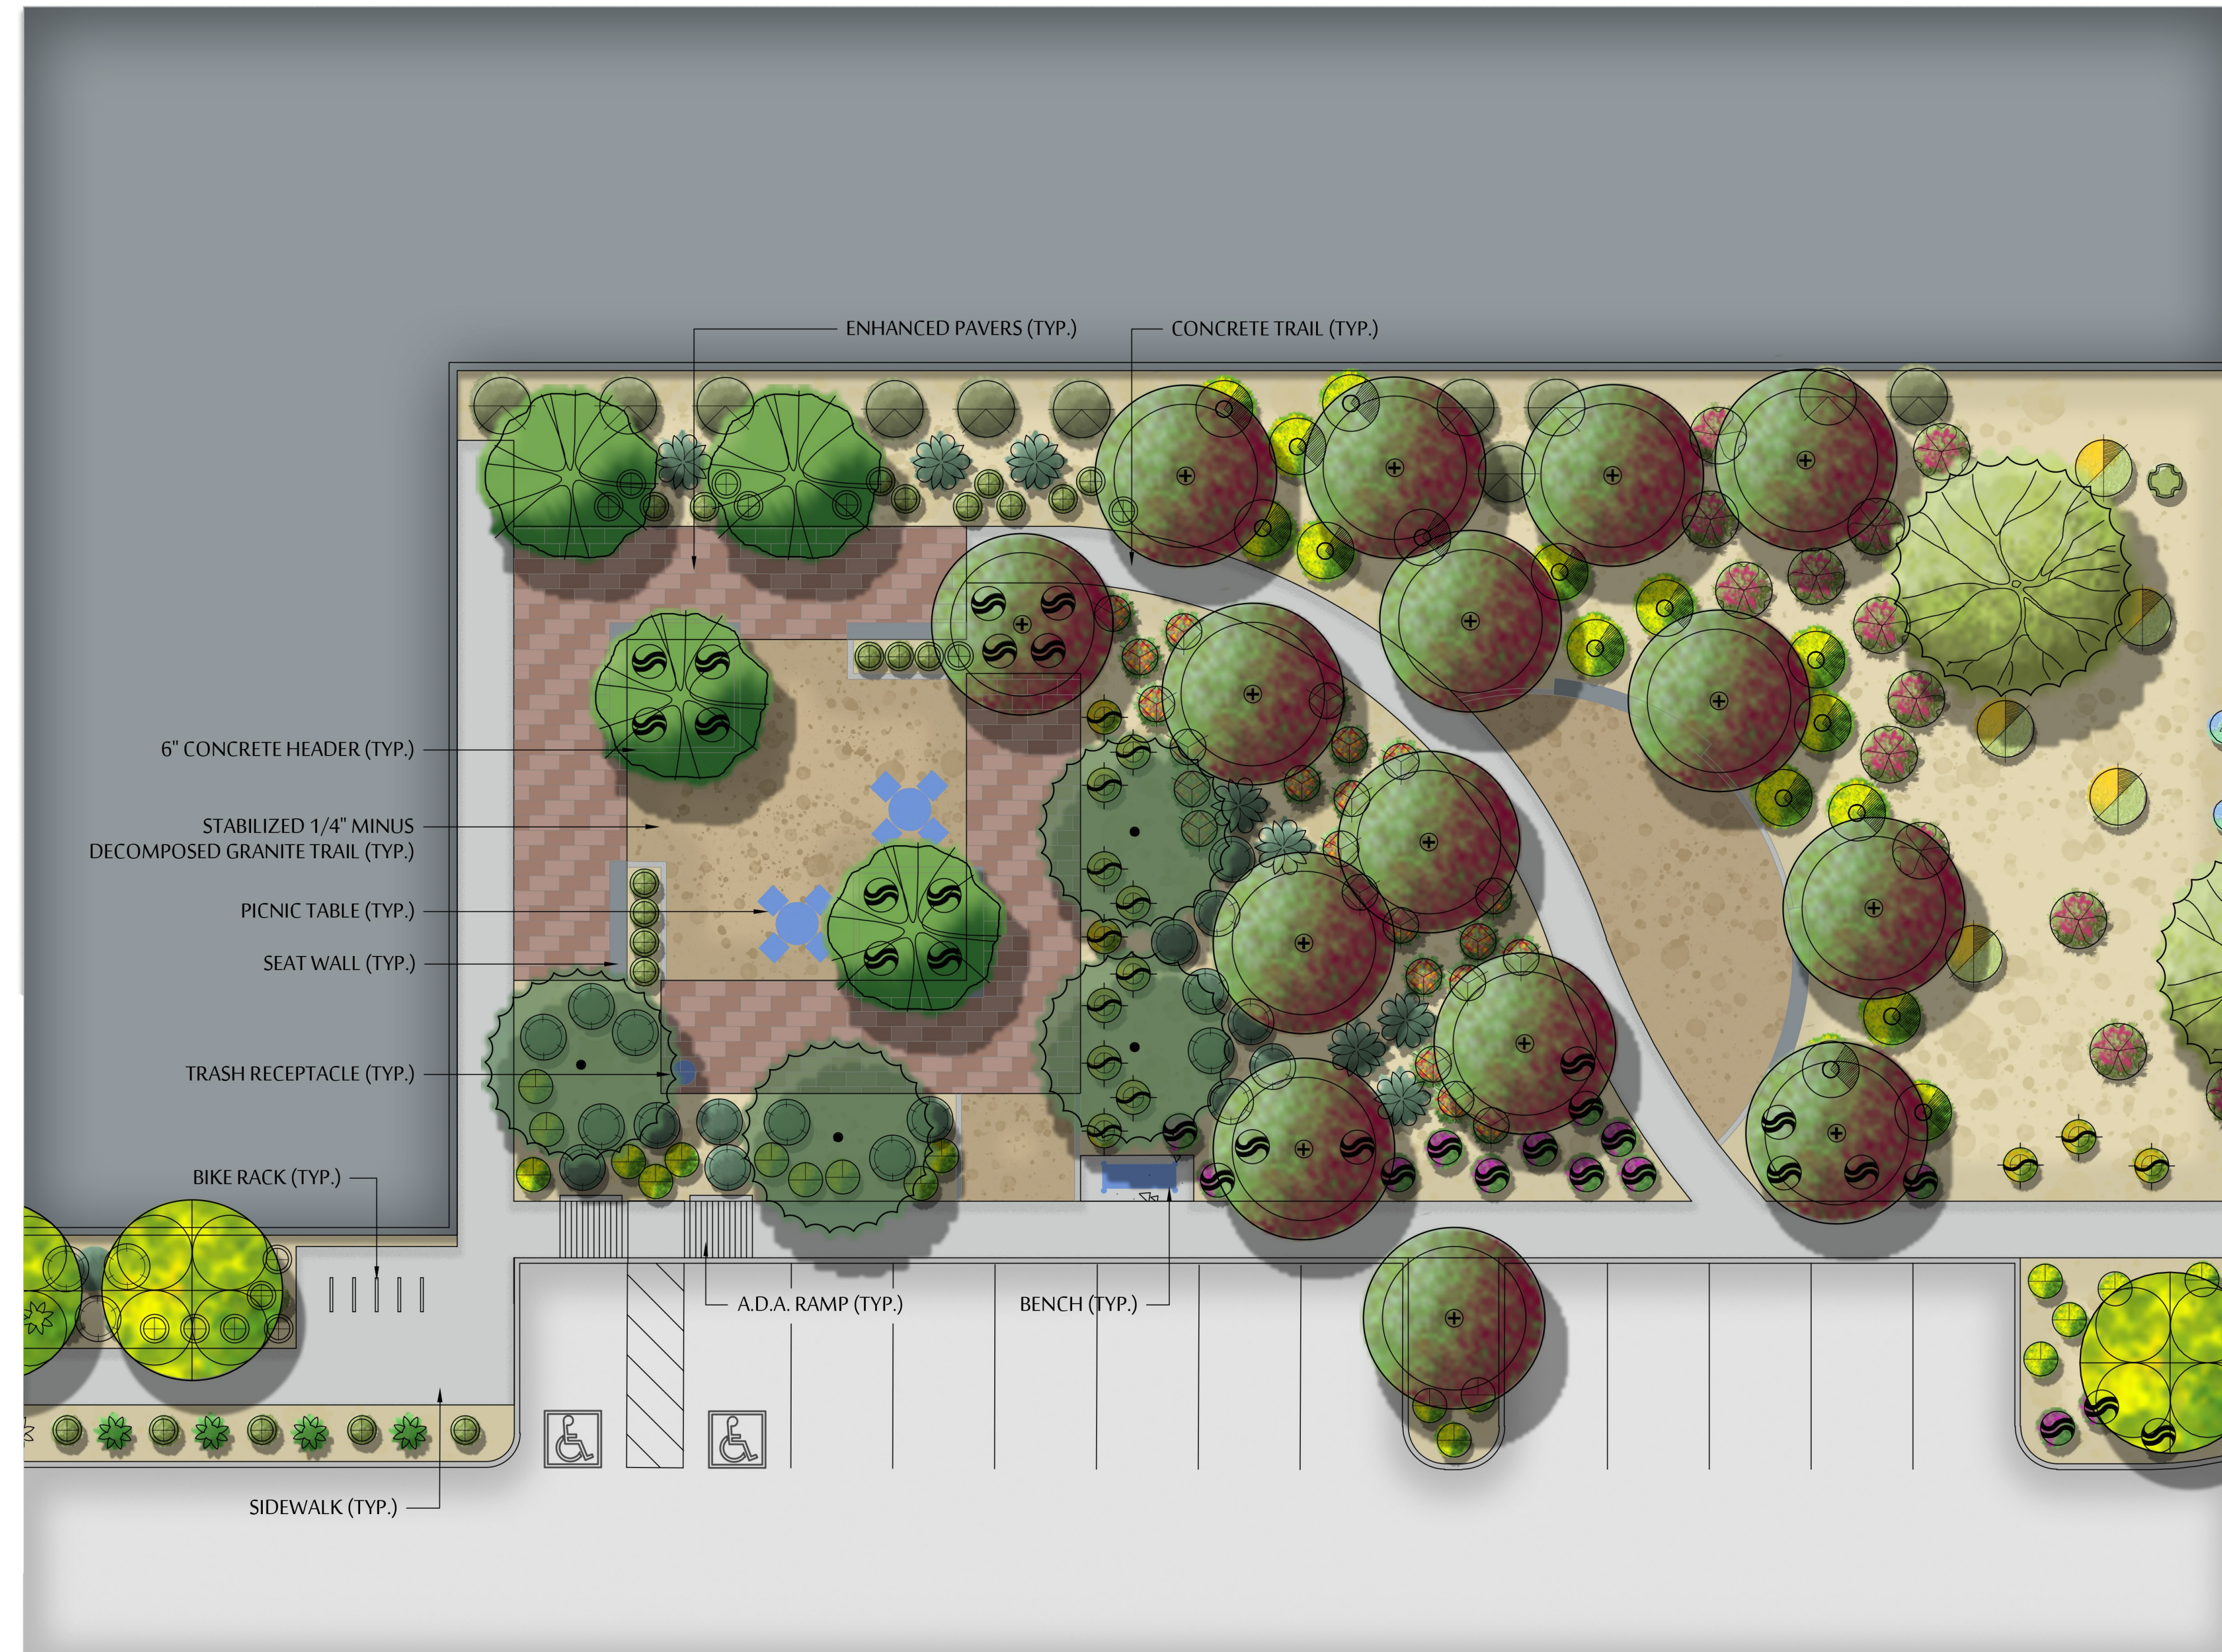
ENHANCED PAVERS (TYP.)

CONCRETE TRAIL (TYP.)

6" CONCRETE HEADER (TYP.)

STABILIZED 1/4" MINUS DECOMPOSED GRANITE TRAIL (TYP.)

PICNIC TABLE (TYP.)

SEAT WALL (TYP.)

TRASH RECEPTACLE (TYP.)

BIKE RACK (TYP.)

A.D.A. RAMP (TYP.)

BENCH (TYP.)

SIDEWALK (TYP.)